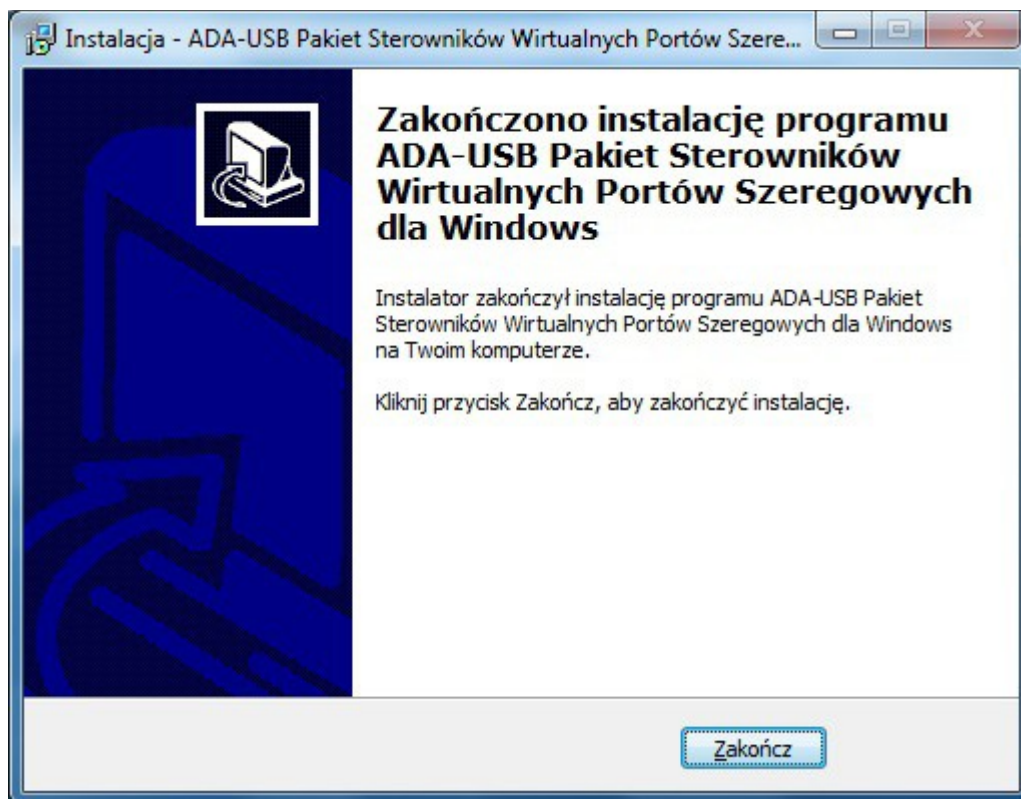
Instalacja - ADA-USB Pakiet Sterowników Wirtualnych Portów Szere...

Zakończono instalację programu ADA-USB Pakiet Sterowników Wirtualnych Portów Szeregowych dla Windows

Instalator zakończył instalację programu ADA-USB Pakiet Sterowników Wirtualnych Portów Szeregowych dla Windows na Twoim komputerze.

Kliknij przycisk Zakończ, aby zakończyć instalację.

Zakończ